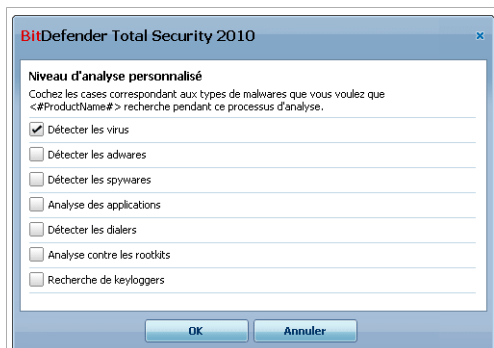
BitDefender Total Security 2010

Niveau d'analyse personnalisé

Cochez les cases correspondant aux types de malwares que vous voulez que <#ProductName#> recherche pendant ce processus d'analyse.

Détecter les virus

Détecter les adwares

Détecter les spywares

Analyse des applications

Détecter les dialers

Analyse contre les rootkits

Recherche de keyloggers

OK

Annuler